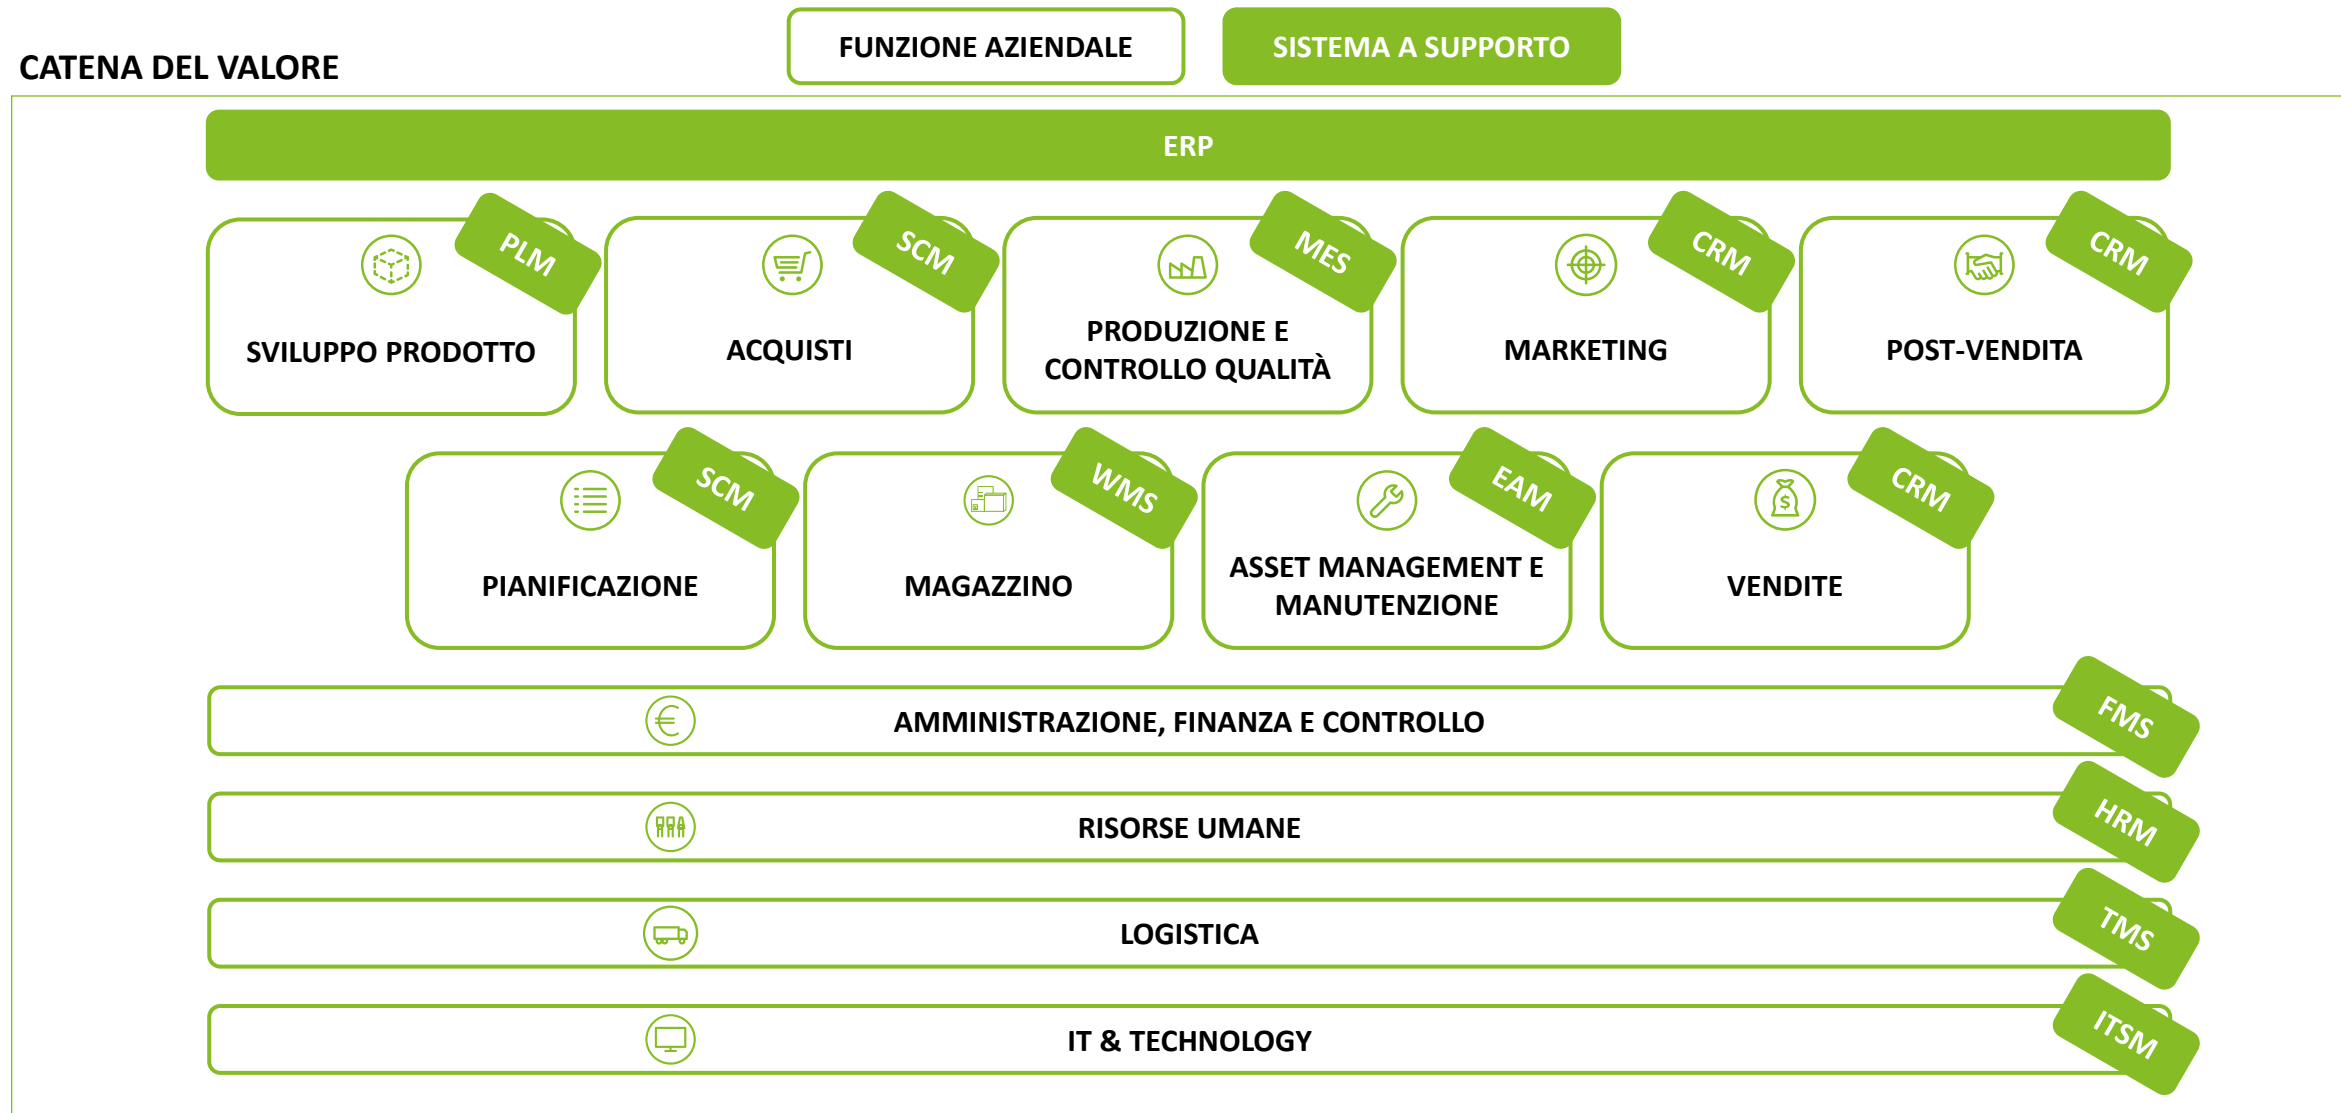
CATENA DEL VALORE

FUNZIONE AZIENDALE

SISTEMA A SUPPORTO

ERP

PLM
SVILUPPO PRODOTTO

SCM
ACQUISTI

MES
PRODUZIONE E CONTROLLO QUALITÀ

CRM
MARKETING

CRM
POST-VENDITA

SCM
PIANIFICAZIONE

WMS
MAGAZZINO

EAM
ASSET MANAGEMENT E MANUTENZIONE

CRM
VENDITE

AMMINISTRAZIONE, FINANZA E CONTROLLO
FMS

RISORSE UMANE
HRM

LOGISTICA
TMS

IT & TECHNOLOGY
ITSM